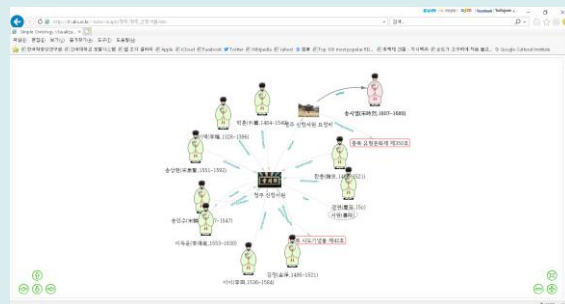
http://dh.aks.ac.kr/...
검색...
Simple Ontology Visualiza... ×
파일(F) 편집(E) 보기(V) 즐겨찾기(A) 도구(T) 도움말(H)
한국학중앙연구원 | 한국학중앙연구원 | 조선 클래식 | Apple | iCloud | Facebook | Twitter | Wikipedia | Yahoo! | 뉴스 | Top 100 most popular R... | 마케팅 | Google Cultural Institute

송시열(宋時烈, 1607~1689)
청주 신항서원 묘정비
박훈(朴薰, 1484~1540)
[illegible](李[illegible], 1528~1596)
충북 유형문화재 제35호
한충(韓忠, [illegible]~1521)
송상현(宋象賢, 1551~1592)
경연(慶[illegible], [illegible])
서원(書院)
청주 신항서원
송인수(宋麟壽, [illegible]~1547)
시도기념물 제41호
이득윤(李得胤, 1553~1630)
김정(金淨, 1486~1521)
이이(李珥, 1536~1584)